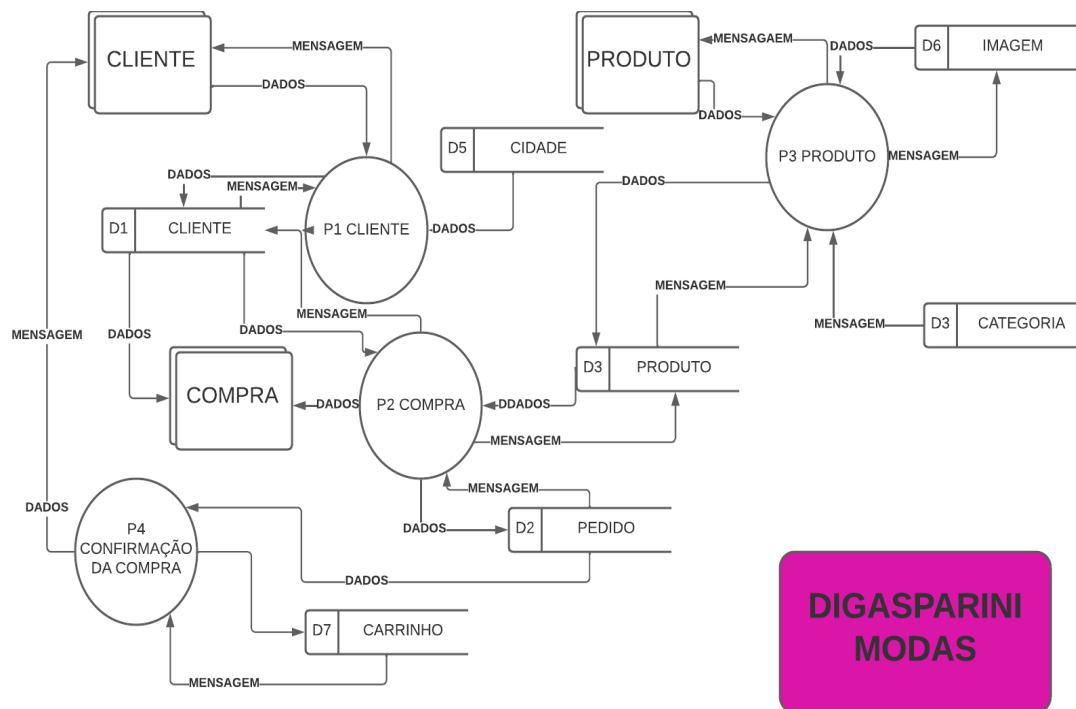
CLIENTE

MENSAGEM

DADOS

PRODUTO

MENSAGAEM

DADOS

D6 IMAGEM

DADOS

D5 CIDADE

P3 PRODUTO

MENSAGEM

DADOS

DADOS

MENSAGEM

D1 CLIENTE

P1 CLIENTE

DADOS

MENSAGEM

MENSAGEM

MENSAGEM

D3 CATEGORIA

DADOS

DADOS

MENSAGEM

D3 PRODUTO

COMPRA

DADOS

P2 COMPRA

DDADOS

MENSAGEM

MENSAGEM

DADOS

P4 CONFIRMAÇÃO DA COMPRA

DADOS

D2 PEDIDO

DADOS

D7 CARRINHO

MENSAGEM

DIGASPARINI MODAS